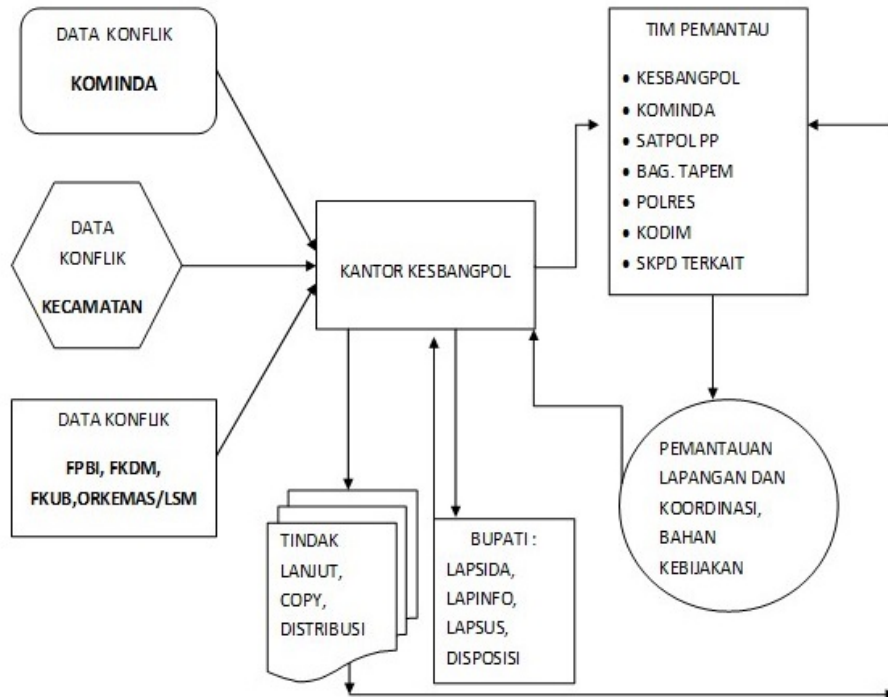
DATA KONFLIK

KOMINDA

DATA KONFLIK

KECAMATAN

DATA KONFLIK

FPBI, FKDM, FKUB,ORKEMAS/LSM

KANTOR KESBANGPOL

TIM PEMANTAU

- KESBANGPOL
- KOMINDA
- SATPOL PP
- BAG. TAPEM
- POLRES
- KODIM
- SKPD TERKAIT

PEMANTAUAN LAPANGAN DAN KOORDINASI, BAHAN KEBIJAKAN

TINDAK LANJUT, COPY, DISTRIBUSI

BUPATI : LAPSIDA, LAPINFO, LAPSUS, DISPOSISI